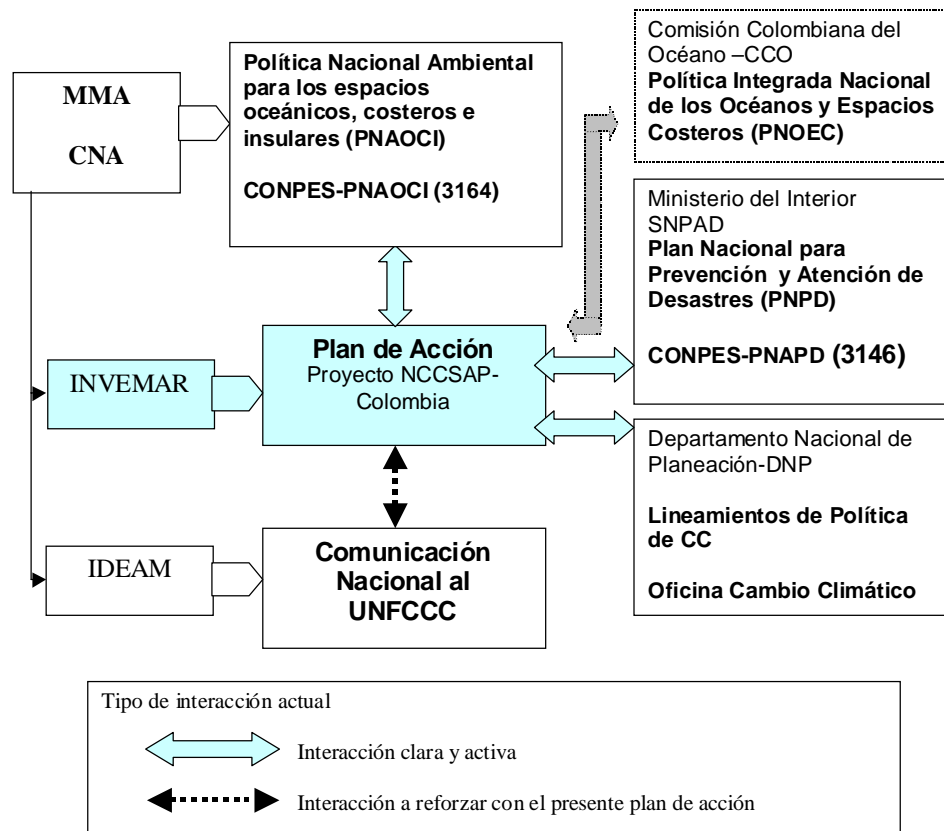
MMA

CNA

Política Nacional Ambiental para los espacios oceánicos, costeros e insulares (PNAOCI)

CONPES-PNAOCI (3164)

Comisión Colombiana del Océano –CCO
Política Integrada Nacional de los Océanos y Espacios Costeros (PNOEC)

Ministerio del Interior
SNPAD
Plan Nacional para Prevención y Atención de Desastres (PNPD)

CONPES-PNAPD (3146)

INVEMAR

Plan de Acción
Proyecto NCCSAP-Colombia

Departamento Nacional de Planeación-DNP

Lineamientos de Política de CC

Oficina Cambio Climático

IDEAM

Comunicación Nacional al UNFCCC

Tipo de interacción actual

Interacción clara y activa

Interacción a reforzar con el presente plan de acción